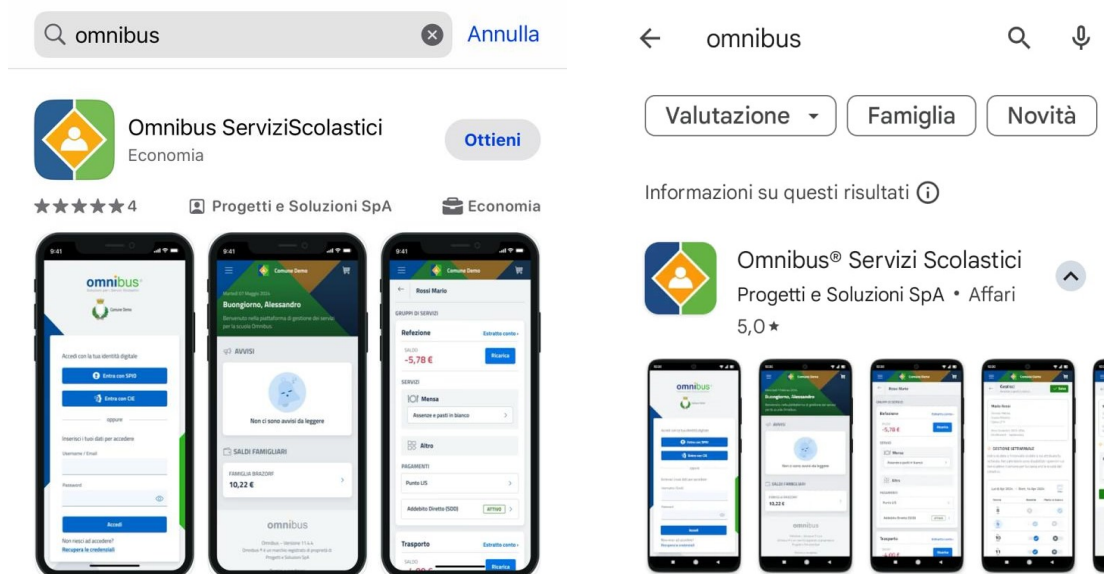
omnibus

Annulla

Omnibus ServiziScolastici
Economia

Ottieni

4

Progetti e Soluzioni SpA

Economia

9:41

omnibus

Comune Demo

Accedi con la tua identità digitale

Entra con SPID

Entra con CIE

oppure

Inserisci i tuoi dati per accedere

Username / Email

Password

Accedi

Non riesci ad accedere?
Recupera le credenziali

9:41

Comune Demo

Martedì 07 Maggio 2024

Buongiorno, Alessandro

Benvenuto nella piattaforma di gestione dei servizi per la scuola Omnibus.

AVVISI

Non ci sono avvisi da leggere

SALDI FAMIGLIARI

FAMIGLIA BRAZORI
10,22 €

omnibus

Omnibus – Versione 11.x.x
Omnibus ® è un marchio registrato di proprietà di Progetti e Soluzioni SpA

9:41

Comune Demo

Rossi Mario

GRUPPI DI SERVIZI

Refezione

Estratto conto

SALDO
-5,78 €

Ricarica

SERVIZI

Mensa

Assenze e pasti in bianco

Altro

PAGAMENTI

Punto US

Addebito Diretto (SDD)

ATTIVO

Trasporto

Estratto conto

SALDO

Ricarica

omnibus

Valutazione

Famiglia

Novità

Informazioni su questi risultati

Omnibus® Servizi Scolastici
Progetti e Soluzioni SpA • Affari
5,0 ★